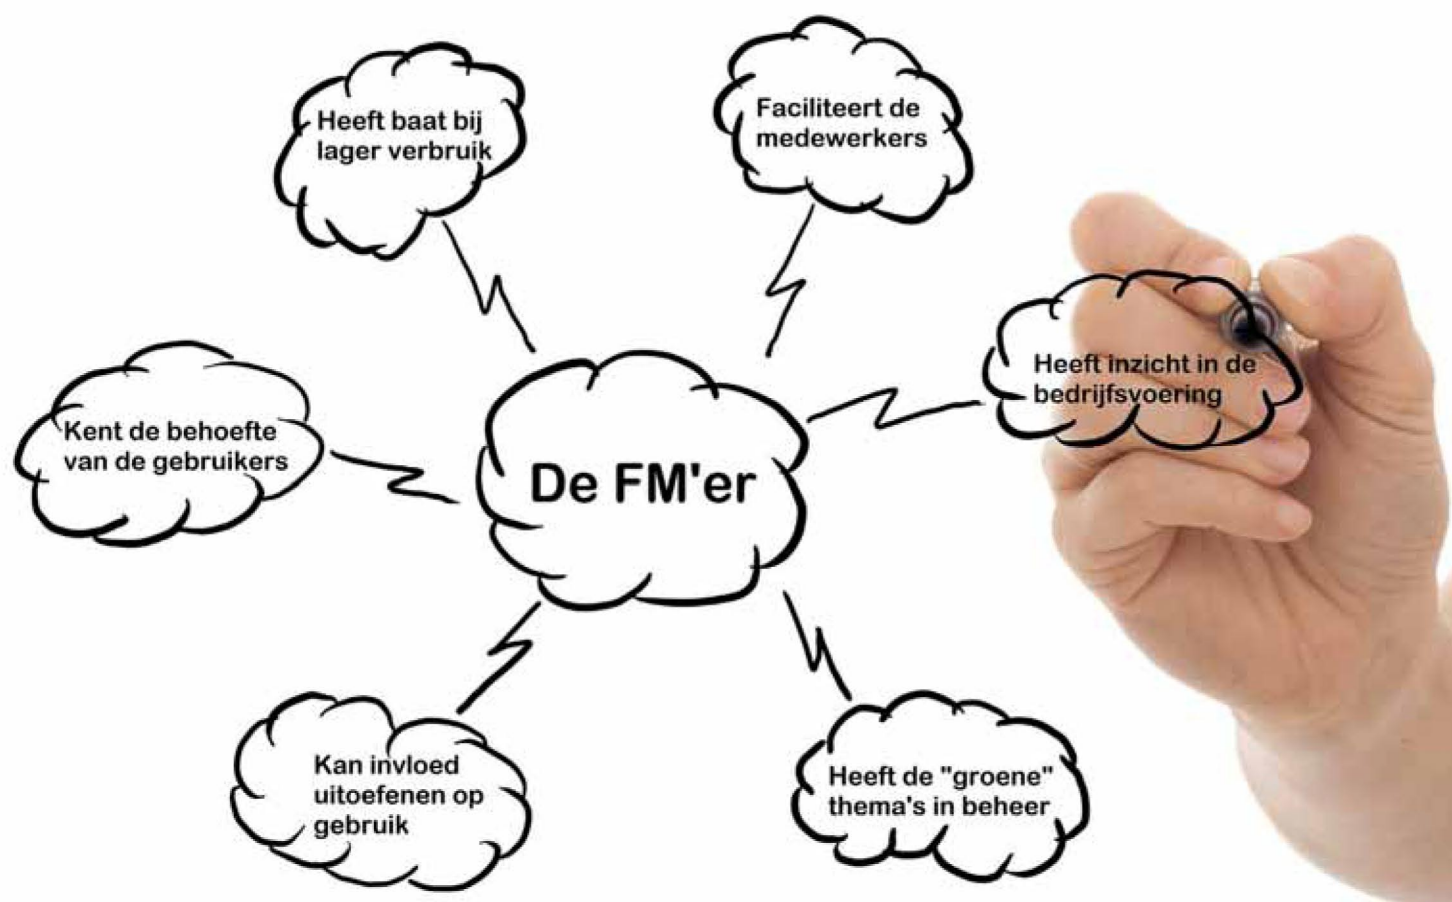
Heeft baat bij lager verbruik

Faciliteert de medewerkers

Kent de behoefte van de gebruikers

De FM'er

Heeft inzicht in de bedrijfsvoering

Kan invloed uitoefenen op gebruik

Heeft de "groene" thema's in beheer